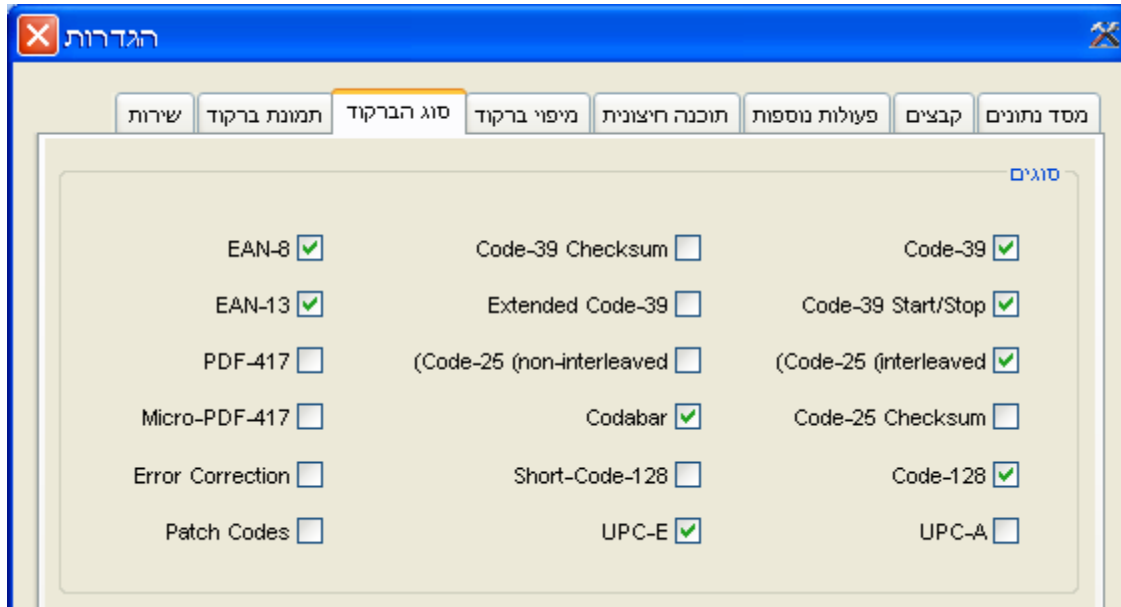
הגדרות

מסד נתונים | קבצים | פעולות נוספות | תוכנה חיצונית | מיפוי ברקוד | סוג הברקוד | תמונת ברקוד | שירות

סוגים

Code-39
Code-39 Start/Stop
(Code-25 (interleaved
Code-25 Checksum
Code-128
UPC-A

Code-39 Checksum
Extended Code-39
(Code-25 (non-interleaved
Codabar
Short-Code-128
UPC-E

EAN-8
EAN-13
PDF-417
Micro-PDF-417
Error Correction
Patch Codes